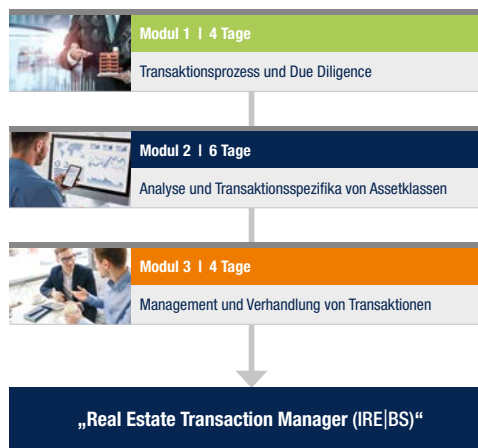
Modul 1 | 4 Tage

Transaktionsprozess und Due Diligence

Modul 2 | 6 Tage

Analyse und Transaktionsspezifika von Assetklassen

Modul 3 | 4 Tage

Management und Verhandlung von Transaktionen

„Real Estate Transaction Manager (IRE|BS)“